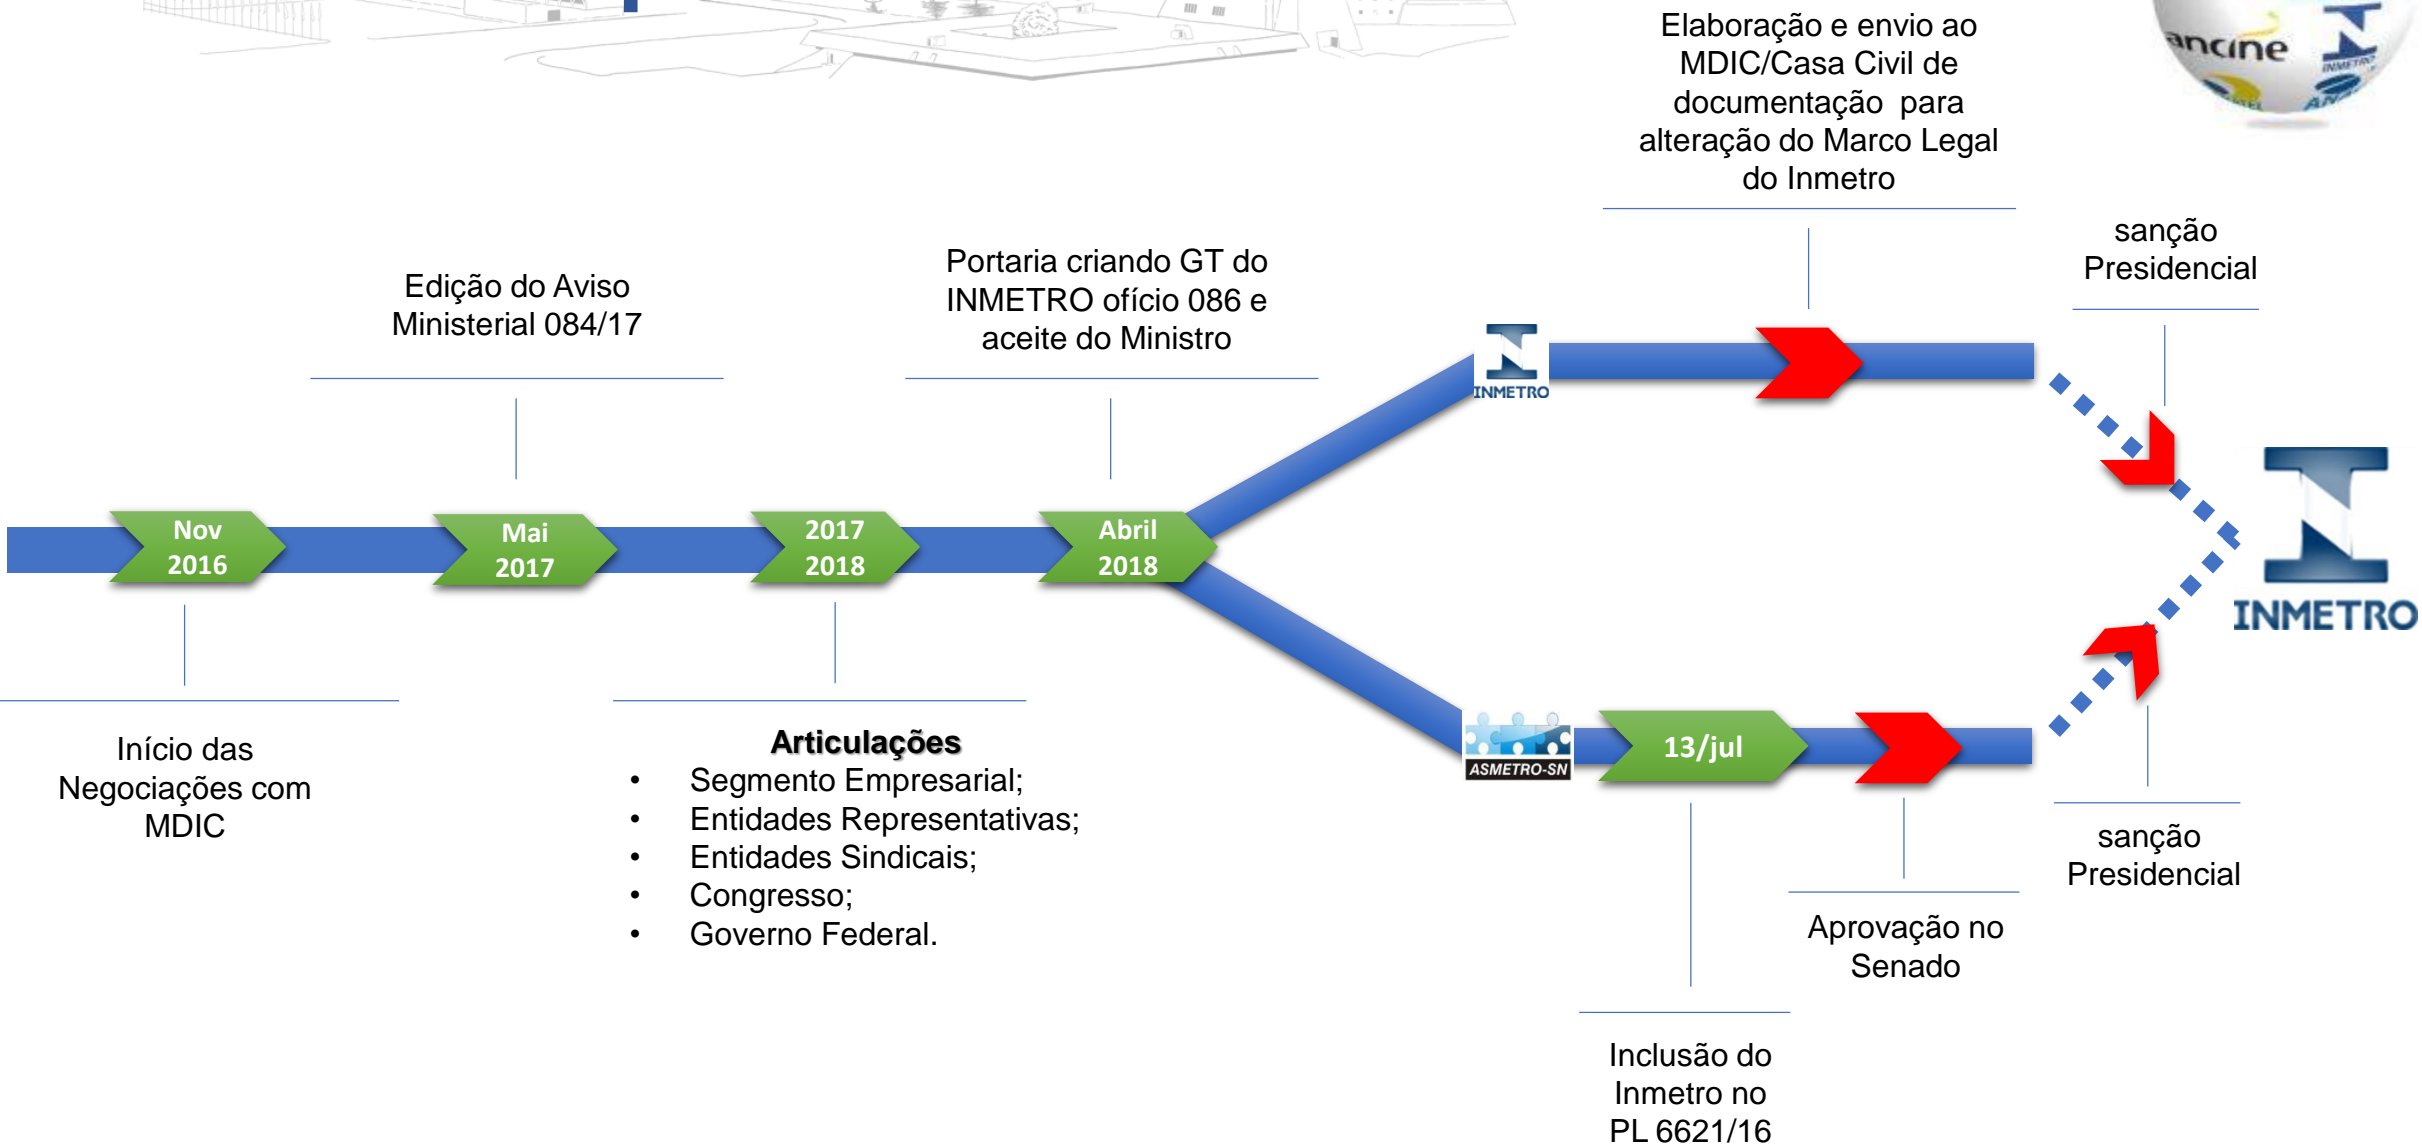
Elaboração e envio ao MDIC/Casa Civil de documentação para alteração do Marco Legal do Inmetro

ancine

sanção Presidencial

Edição do Aviso Ministerial 084/17

Portaria criando GT do INMETRO ofício 086 e aceite do Ministro

INMETRO

Nov 2016

Mai 2017

2017 2018

Abril 2018

INMETRO

Início das Negociações com MDIC

**Articulações**
- Segmento Empresarial;
- Entidades Representativas;
- Entidades Sindicais;
- Congresso;
- Governo Federal.

ASMETRO-SN

13/jul

sanção Presidencial

Aprovação no Senado

Inclusão do Inmetro no PL 6621/16